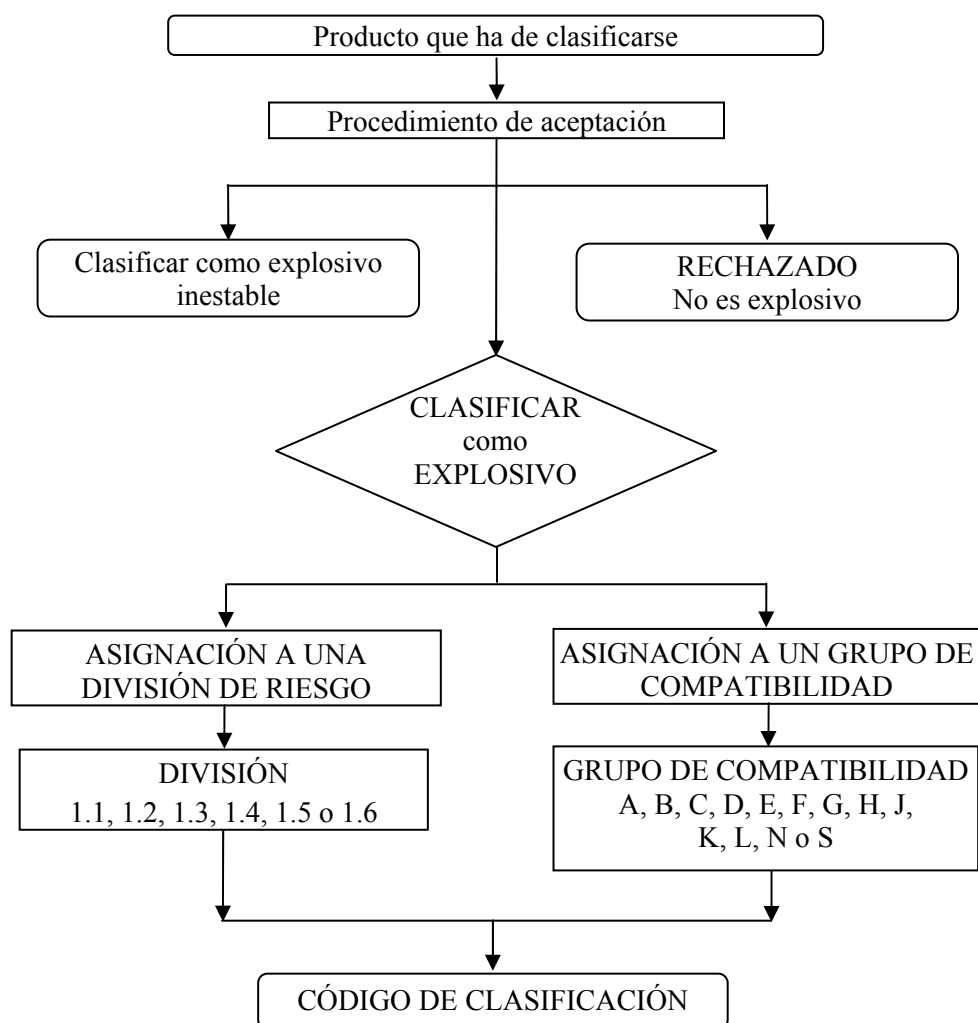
Producto que ha de clasificarse

Procedimiento de aceptación

Clasificar como explosivo inestable

RECHAZADO
No es explosivo

CLASIFICAR
como
EXPLOSIVO

ASIGNACIÓN A UNA DIVISIÓN DE RIESGO

ASIGNACIÓN A UN GRUPO DE COMPATIBILIDAD

DIVISIÓN
1.1, 1.2, 1.3, 1.4, 1.5 o 1.6

GRUPO DE COMPATIBILIDAD
A, B, C, D, E, F, G, H, J, K, L, N o S

CÓDIGO DE CLASIFICACIÓN